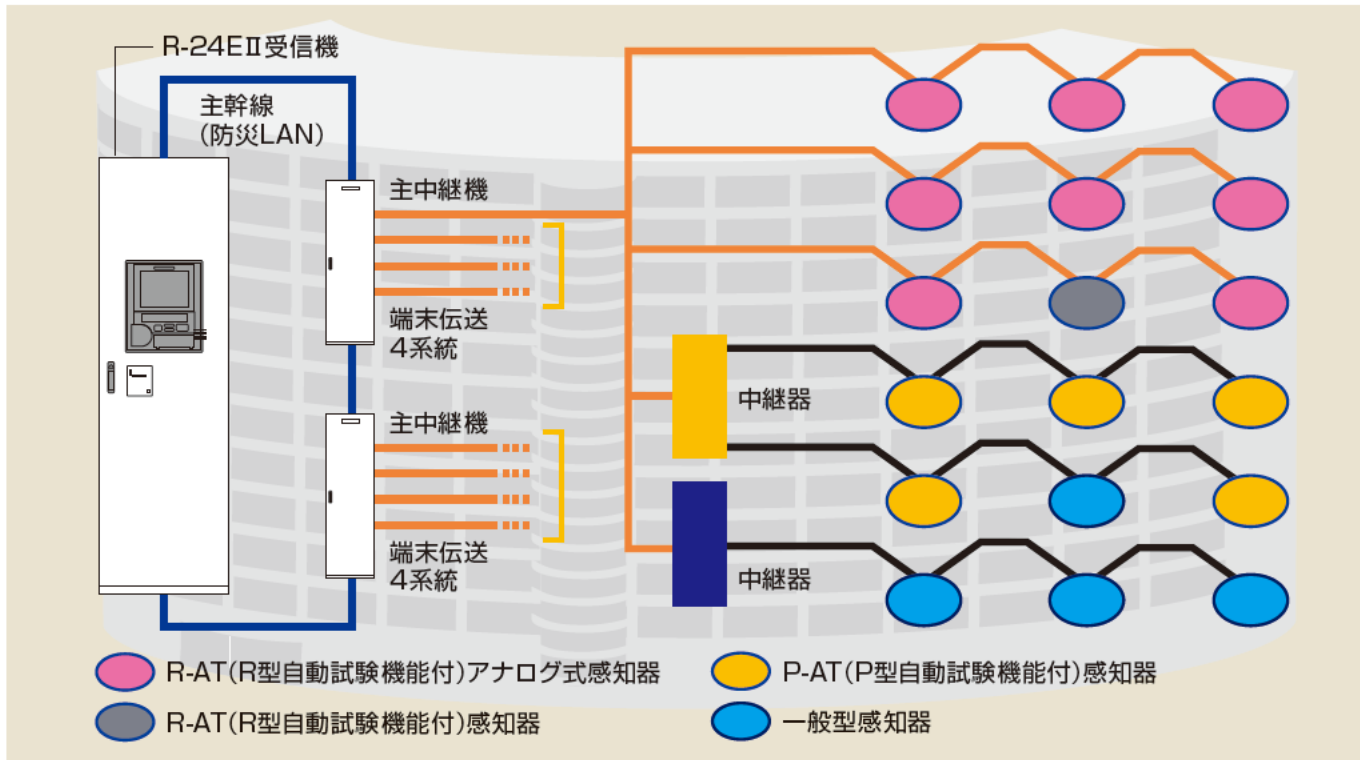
R-24EII受信機

主幹線
(防災LAN)

主中継機

端末伝送
4系統

主中継機

端末伝送
4系統

中継器

中継器

R-AT(R型自動試験機能付)アナログ式感知器

P-AT(P型自動試験機能付)感知器

R-AT(R型自動試験機能付)感知器

一般型感知器